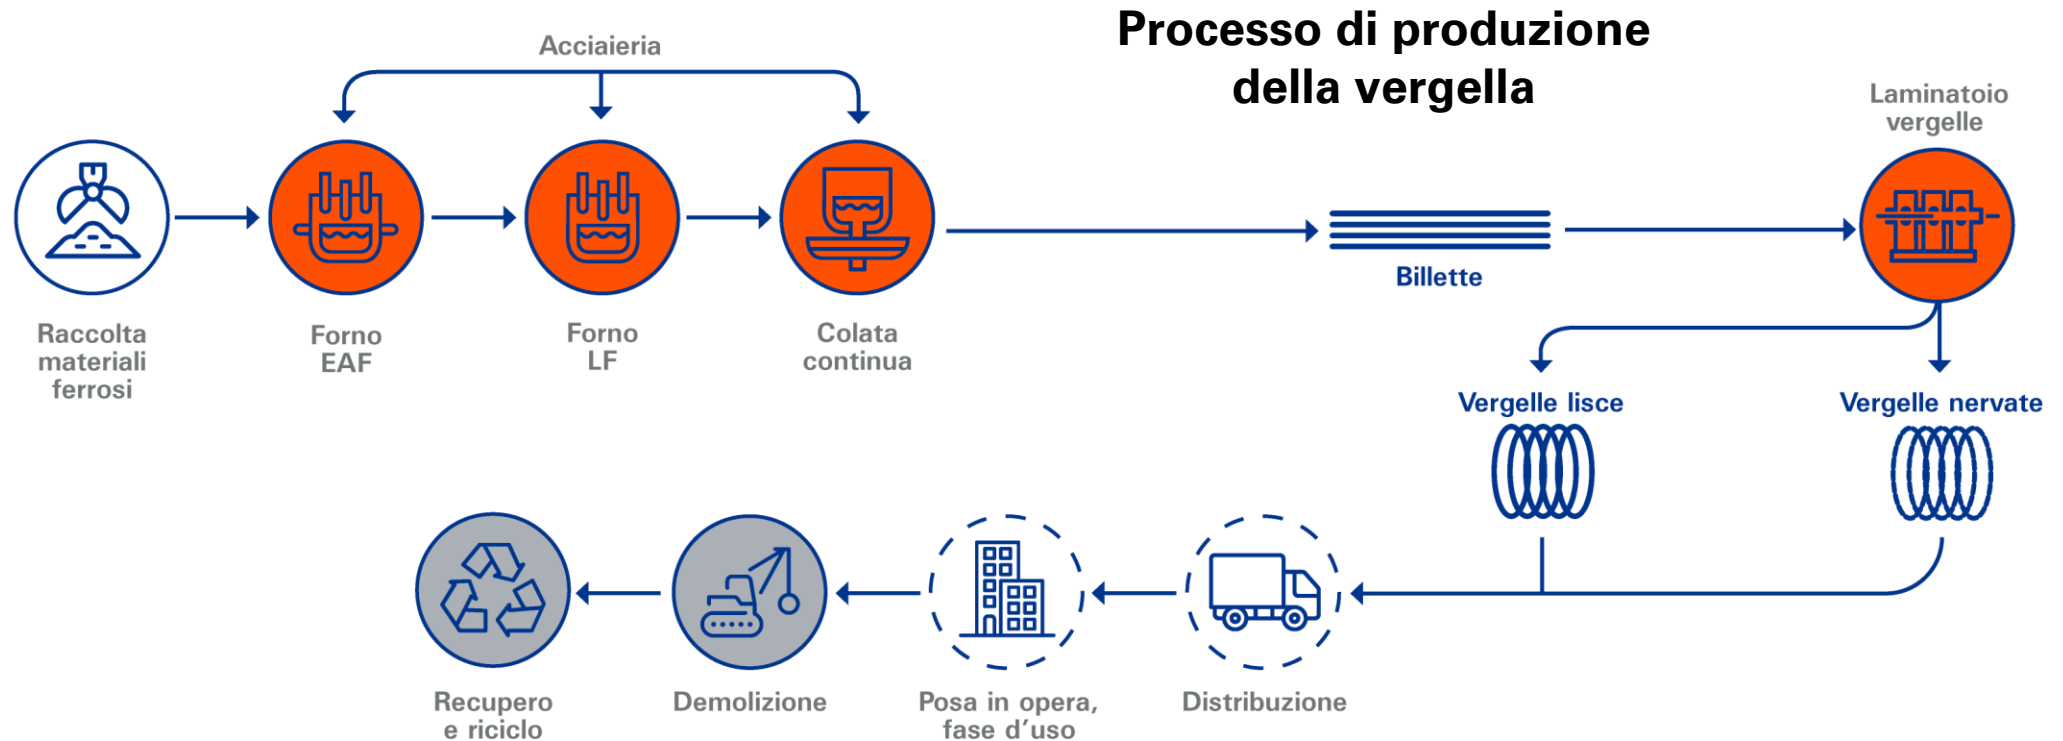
Processo di produzione della vergella

Acciaieria

Raccolta materiali ferrosi

Forno EAF

Forno LF

Colata continua

Billette

Laminatoio vergelle

Vergelle lisce

Vergelle nervate

Distribuzione

Posa in opera, fase d'uso

Demolizione

Recupero e riciclo